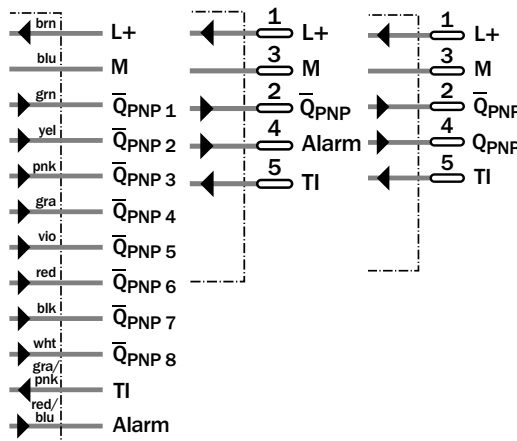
brn L+
blu M
grn $\overline{Q}_{PNP}$ 1
yel $\overline{Q}_{PNP}$ 2
pnk $\overline{Q}_{PNP}$ 3
gra $\overline{Q}_{PNP}$ 4
vio $\overline{Q}_{PNP}$ 5
red $\overline{Q}_{PNP}$ 6
blk $\overline{Q}_{PNP}$ 7
wht $\overline{Q}_{PNP}$ 8
gra/pnk TI
red/blu Alarm

1 L+
3 M
2 $\overline{Q}_{PNP}$
4 Alarm
5 TI

1 L+
3 M
2 $\overline{Q}_{PNP}$
4 $Q_{PNP}$
5 TI